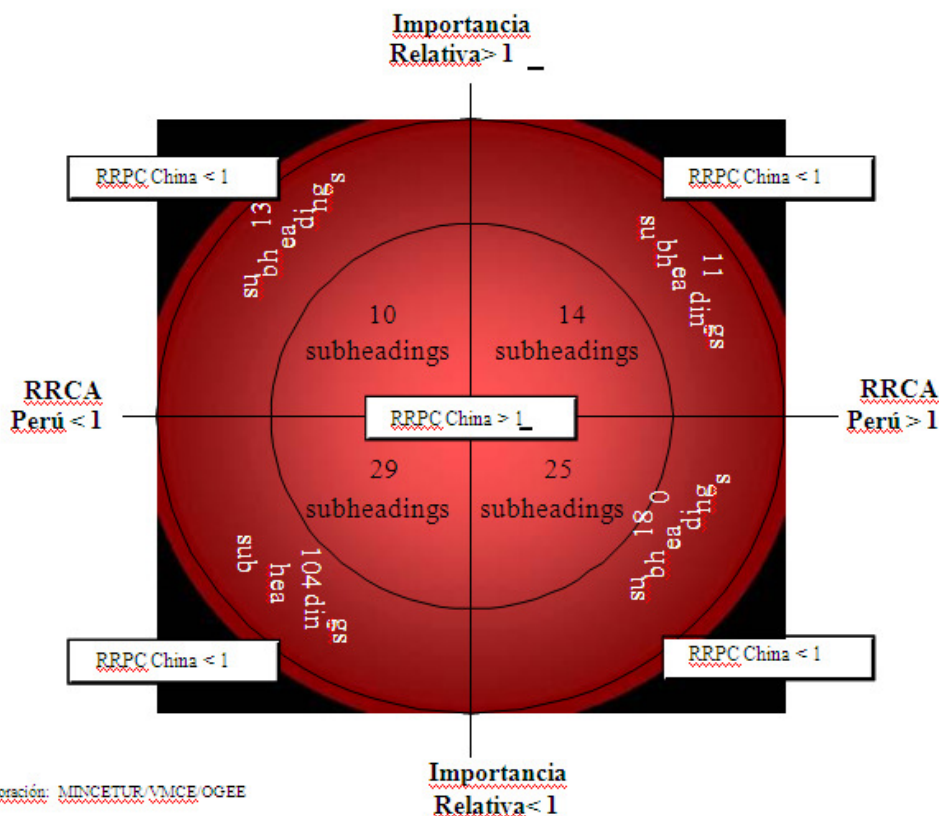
Importancia Relativa> 1 _

RRPC China < 1

RRPC China < 1

13 subheadings

11 subheadings

10 subheadings

14 subheadings

RRCA Perú < 1

RRPC China > 1_

RRCA Perú > 1

29 subheadings

25 subheadings

180 subheadings

104 subheadings

RRPC China < 1

RRPC China < 1

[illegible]ración: MINCETUR/VMCE/OGEE

Importancia Relativa< 1